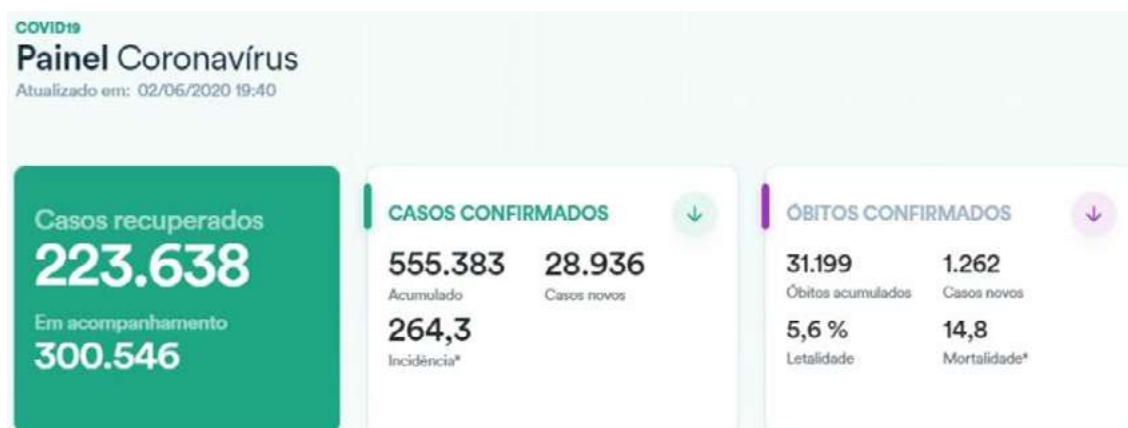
COVID19
Painel Coronavírus
Atualizado em: 02/06/2020 19:40

Casos recuperados
223.638
Em acompanhamento
300.546

CASOS CONFIRMADOS
555.383
Acumulado
28.936
Casos novos
264,3
Incidência*

ÓBITOS CONFIRMADOS
31.199
Óbitos acumulados
1.262
Casos novos
5,6 %
Letalidade
14,8
Mortalidade*